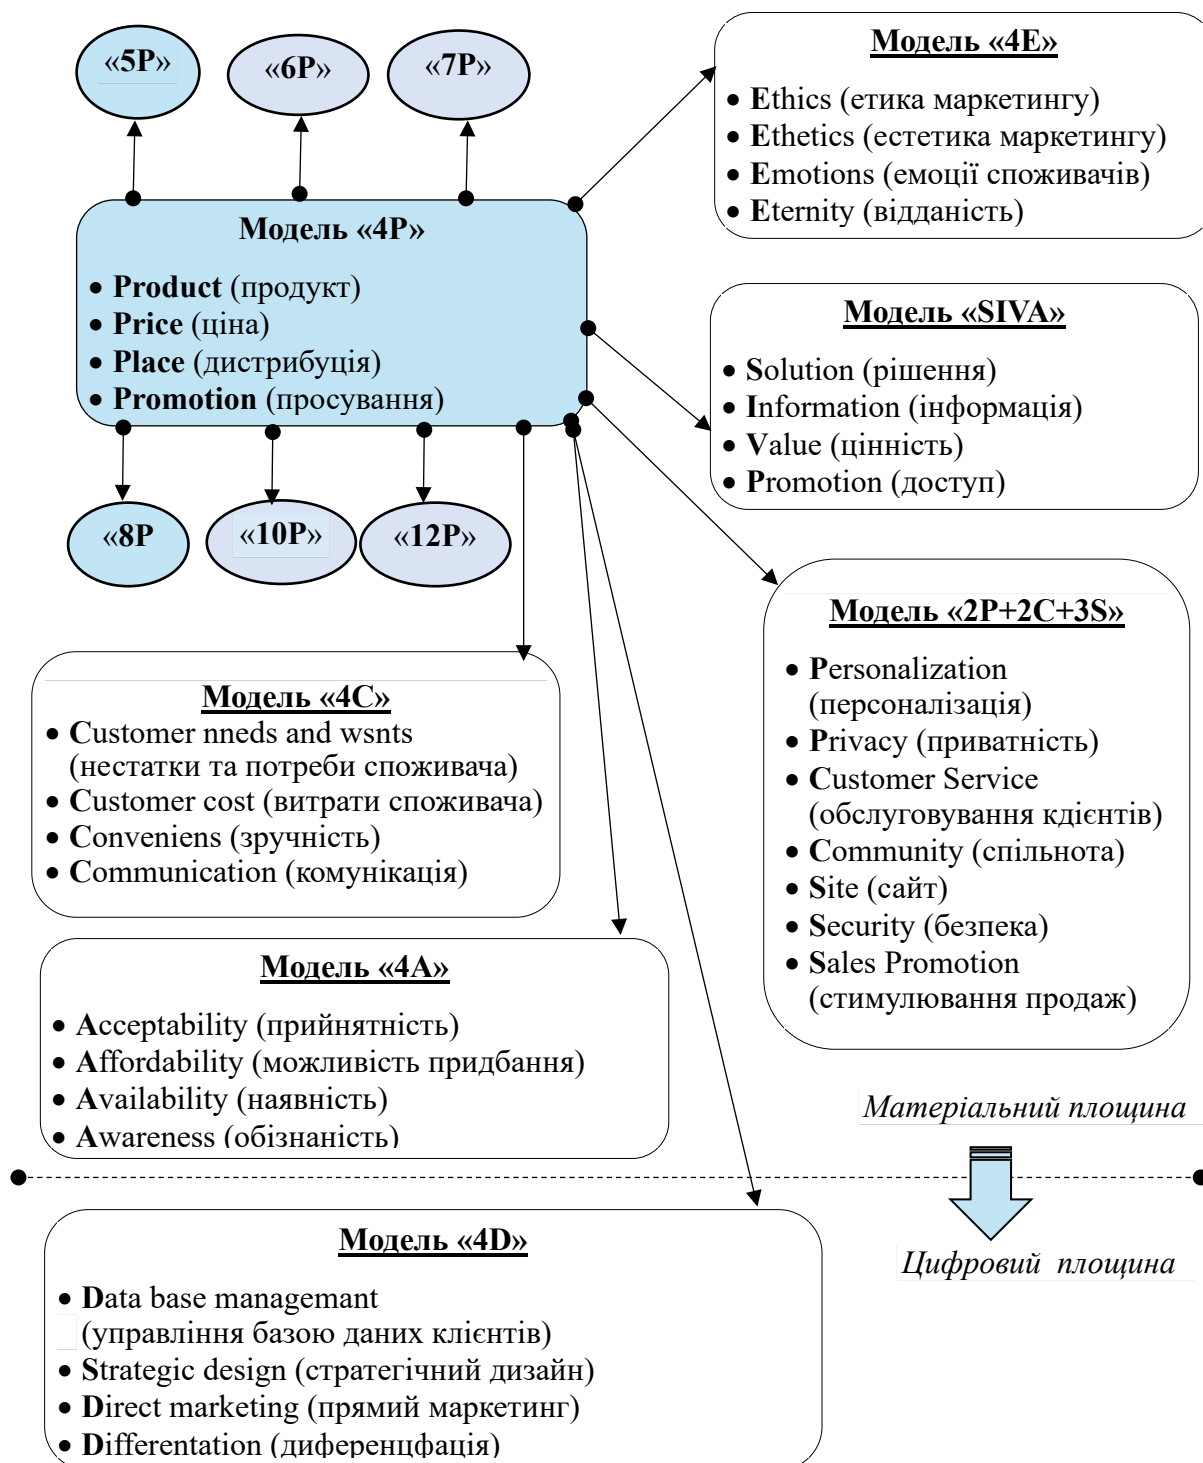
«5P»

«6P»

«7P»

Модель «4E»

• Ethics (етика маркетингу)
• Ethetics (естетика маркетингу)
• Emotions (емоції споживачів)
• Eternity (відданість)

Модель «4P»

• Product (продукт)
• Price (ціна)
• Place (дистрибуція)
• Promotion (просування)

Модель «SIVA»

• Solution (рішення)
• Information (інформація)
• Value (цінність)
• Promotion (доступ)

«8P

«10P»

«12P»

Модель «2P+2C+3S»

• Personalization (персоналізація)
• Privacy (приватність)
• Customer Service (обслуговування кдієнтів)
• Community (спільнота)
• Site (сайт)
• Security (безпека)
• Sales Promotion (стимулювання продаж)

Модель «4C»

• Customer nneds and wsnts (нестатки та потреби споживача)
• Customer cost (витрати споживача)
• Conveniens (зручність)
• Communication (комунікація)

Модель «4A»

• Acceptability (прийнятність)
• Affordability (можливість придбання)
• Availability (наявність)
• Awareness (обізнаність)

Матеріальний площина

Цифровий площина

Модель «4D»

• Data base managemant (управління базою даних клієнтів)
• Strategic design (стратегічний дизайн)
• Direct marketing (прямий маркетинг)
• Differentation (диференцфація)